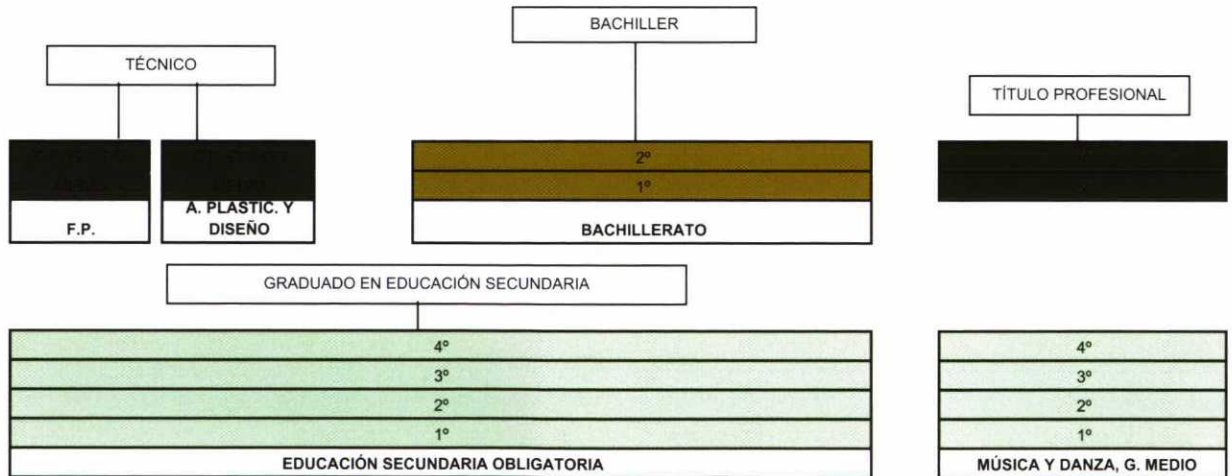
BACHILLER

TÉCNICO

TÍTULO PROFESIONAL

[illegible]

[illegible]

2º

1º

F.P.

A. PLASTIC. Y DISEÑO

BACHILLERATO

GRADUADO EN EDUCACIÓN SECUNDARIA

4º

3º

2º

1º

EDUCACIÓN SECUNDARIA OBLIGATORIA

4º

3º

2º

1º

MÚSICA Y DANZA, G. MEDIO